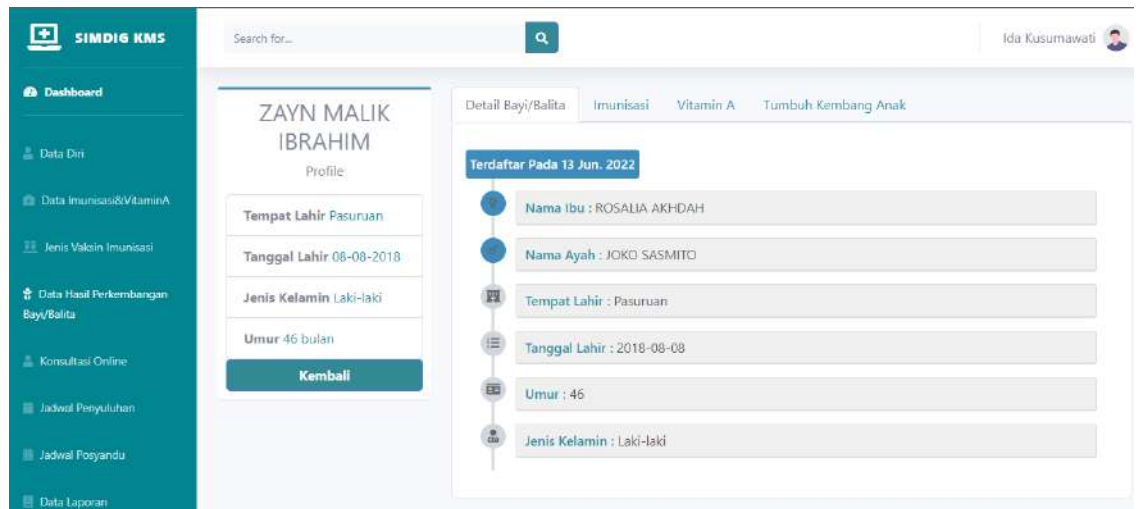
SIMDIG KMS

Dashboard

Data Diri

Data Imunisasi&VitaminA

Jenis Vaksin Imunisasi

Data Hasil Perkembangan Bayi/Balita

Konsultasi Online

Jadwal Penyuluhan

Jadwal Posyandu

Data Laporan

Search for...

Ida Kusumawati

ZAYN MALIK IBRAHIM
Profile

Tempat Lahir Pasuruan

Tanggal Lahir 08-08-2018

Jenis Kelamin Laki-laki

Umur 46 bulan

Kembali

Detail Bayi/Balita | Imunisasi | Vitamin A | Tumbuh Kembang Anak

Terdaftar Pada 13 Jun. 2022

Nama Ibu : ROSALIA AKHDAH

Nama Ayah : JOKO SASMITO

Tempat Lahir : Pasuruan

Tanggal Lahir : 2018-08-08

Umur : 46

Jenis Kelamin : Laki-laki